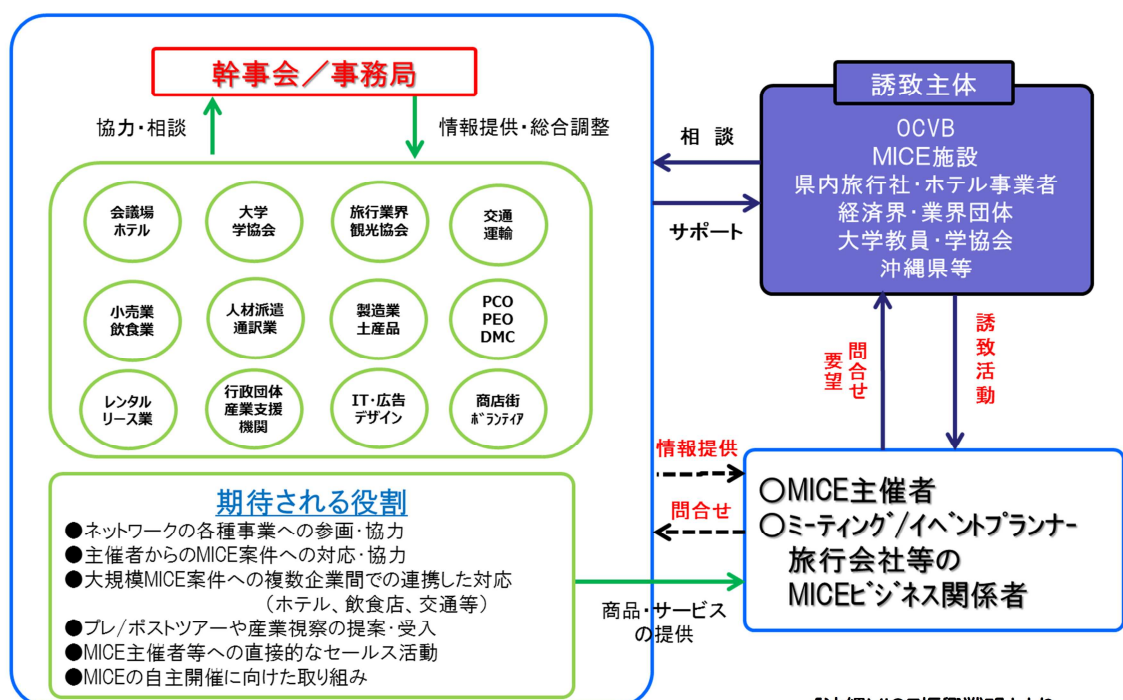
幹事会／事務局

協力・相談

情報提供・総合調整

会議場
ホテル

大学
学協会

旅行業界
観光協会

交通
運輸

小売業
飲食業

人材派遣
通訳業

製造業
土産品

PCO
PEO
DMC

レンタル
リース業

行政団体
産業支援
機関

IT・広告
デザイン

商店街
ボランティア

期待される役割
●ネットワークの各種事業への参画・協力
●主催者からのMICE案件への対応・協力
●大規模MICE案件への複数企業間での連携した対応
（ホテル、飲食店、交通等）
●プレ/ポストツアーや産業視察の提案・受入
●MICE主催者等への直接的なセールス活動
●MICEの自主開催に向けた取り組み

相 談

サポート

誘致主体
OCVB
MICE施設
県内旅行社・ホテル事業者
経済界・業界団体
大学教員・学協会
沖縄県等

問合せ
要望

誘致活動

情報提供

問合せ

商品・サービスの提供

○MICE主催者
○ミーティング/イベントプランナー
旅行会社等の
MICEビジネス関係者